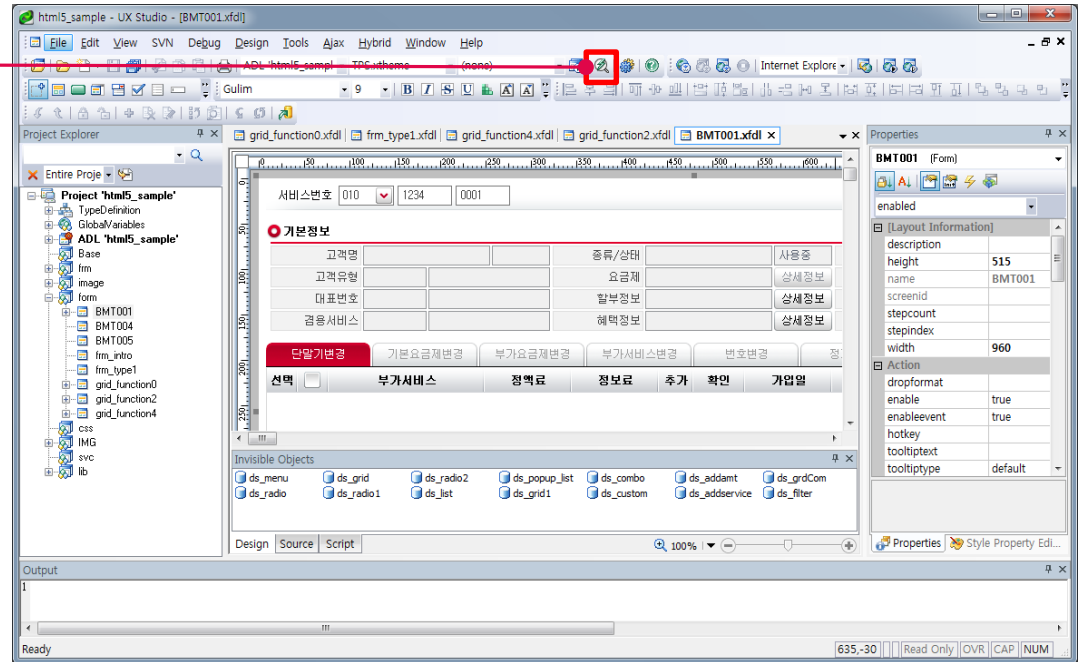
html5_sample - UX Studio - [BMT001.xfdl]

File Edit View SVN Debug Design Tools Ajax Hybrid Window Help

ADL 'html5_sampl TPSxtheme (none) Internet Explore

Gulim 9

Project Explorer
Entire Proje
Project 'html5_sample'
TypeDefinition
GlobalVariables
ADL 'html5_sample'
Base
frm
image
form
BMT001
BMT004
BMT005
frm_intro
frm_type1
grid_function0
grid_function2
grid_function4
css
IMG
svc
lib

grid_function0.xfdl | frm_type1.xfdl | grid_function4.xfdl | grid_function2.xfdl | BMT001.xfdl

서비스번호 010 1234 0001

기본정보

| 고객명 | | | 종류/상태 | | 사용중 |
|---|---|---|---|---|---|
| 고객유형 | | | 요금제 | | 상세정보 |
| 대표번호 | | | 할부정보 | | 상세정보 |
| 겸용서비스 | | | 혜택정보 | | 상세정보 |

단말기변경 | 기본요금제변경 | 부가요금제변경 | 부가서비스변경 | 번호변경 | 정

| 선택 | 부가서비스 | 정액료 | 정보료 | 추가 | 확인 | 가입일 |
|---|---|---|---|---|---|---|

Invisible Objects
ds_menu ds_grid ds_radio2 ds_popup_list ds_combo ds_addamt ds_grdCom
ds_radio ds_radio1 ds_list ds_grid1 ds_custom ds_addservice ds_filter

Design Source Script
100%

Properties
BMT001 (Form)
enabled

| [Layout Information] | |
|---|---|
| description | |
| height | 515 |
| name | BMT001 |
| screenid | |
| stepcount | |
| stepindex | |
| width | 960 |
| Action | |
| dropformat | |
| enable | true |
| enableevent | true |
| hotkey | |
| tooltiptext | |
| tooltiptype | default |

Properties | Style Property Edi...

Output
1

Ready 635,-30 Read Only OVR CAP NUM